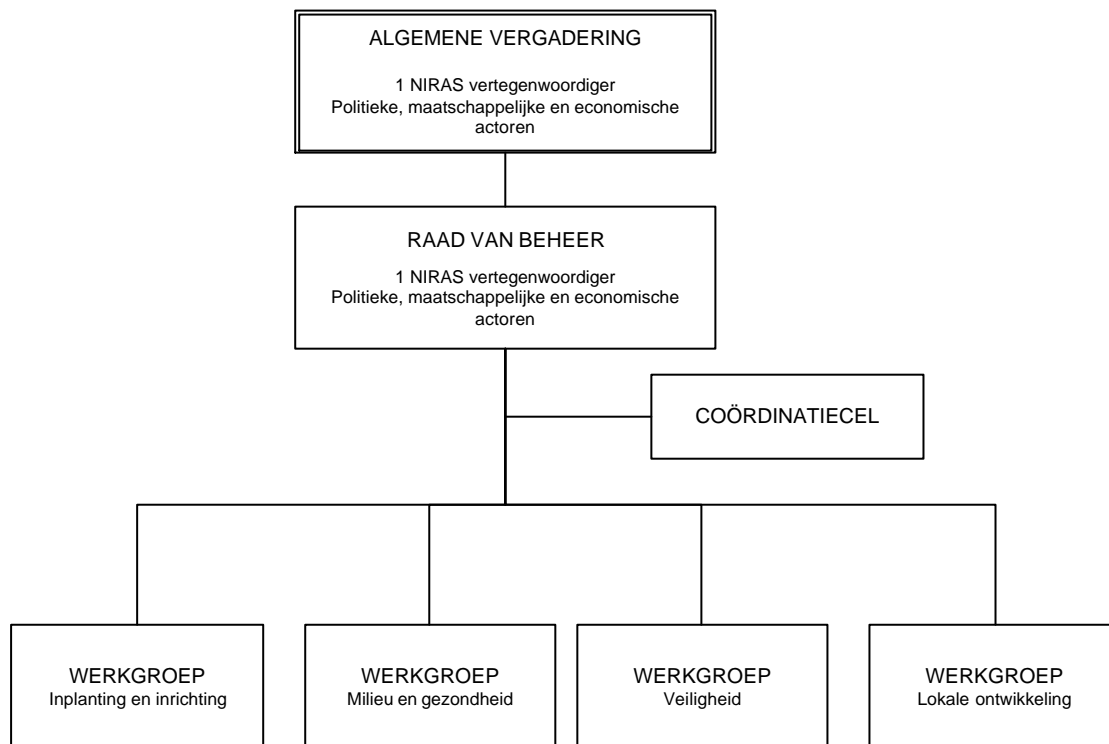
ALGEMENE VERGADERING

1 NIRAS vertegenwoordiger
Politieke, maatschappelijke en economische actoren

RAAD VAN BEHEER

1 NIRAS vertegenwoordiger
Politieke, maatschappelijke en economische actoren

COÖRDINATIECEL

WERKGROEP
Inplanting en inrichting

WERKGROEP
Milieu en gezondheid

WERKGROEP
Veiligheid

WERKGROEP
Lokale ontwikkeling